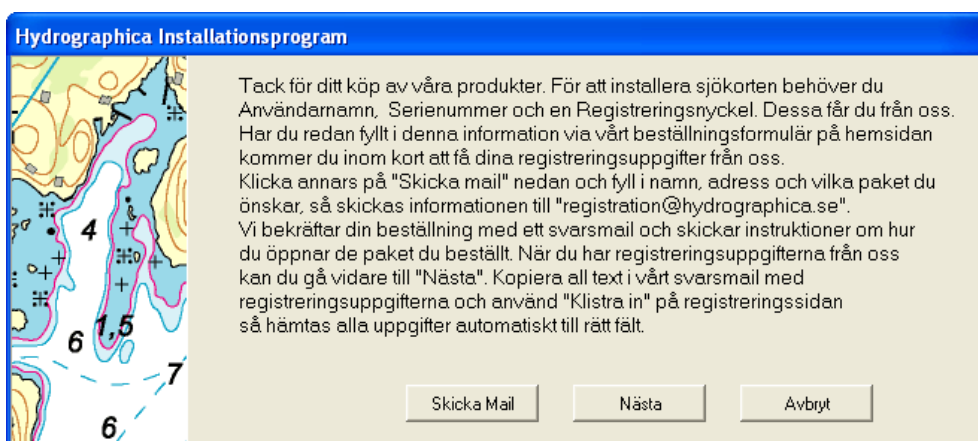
Hydrographica Installationsprogram

4
1,5
6
7
6

Tack för ditt köp av våra produkter. För att installera sjökorten behöver du Användarnamn, Serienummer och en Registreringsnyckel. Dessa får du från oss. Har du redan fyllt i denna information via vårt beställningsformulär på hemsidan kommer du inom kort att få dina registreringsuppgifter från oss. Klicka annars på "Skicka mail" nedan och fyll i namn, adress och vilka paket du önskar, så skickas informationen till "registration@hydrographica.se". Vi bekräftar din beställning med ett svarsmail och skickar instruktioner om hur du öppnar de paket du beställt. När du har registreringsuppgifterna från oss kan du gå vidare till "Nästa". Kopiera all text i vårt svarsmail med registreringsuppgifterna och använd "Klistra in" på registreringssidan så hämtas alla uppgifter automatiskt till rätt fält.

Skicka Mail

Nästa

Avbryt